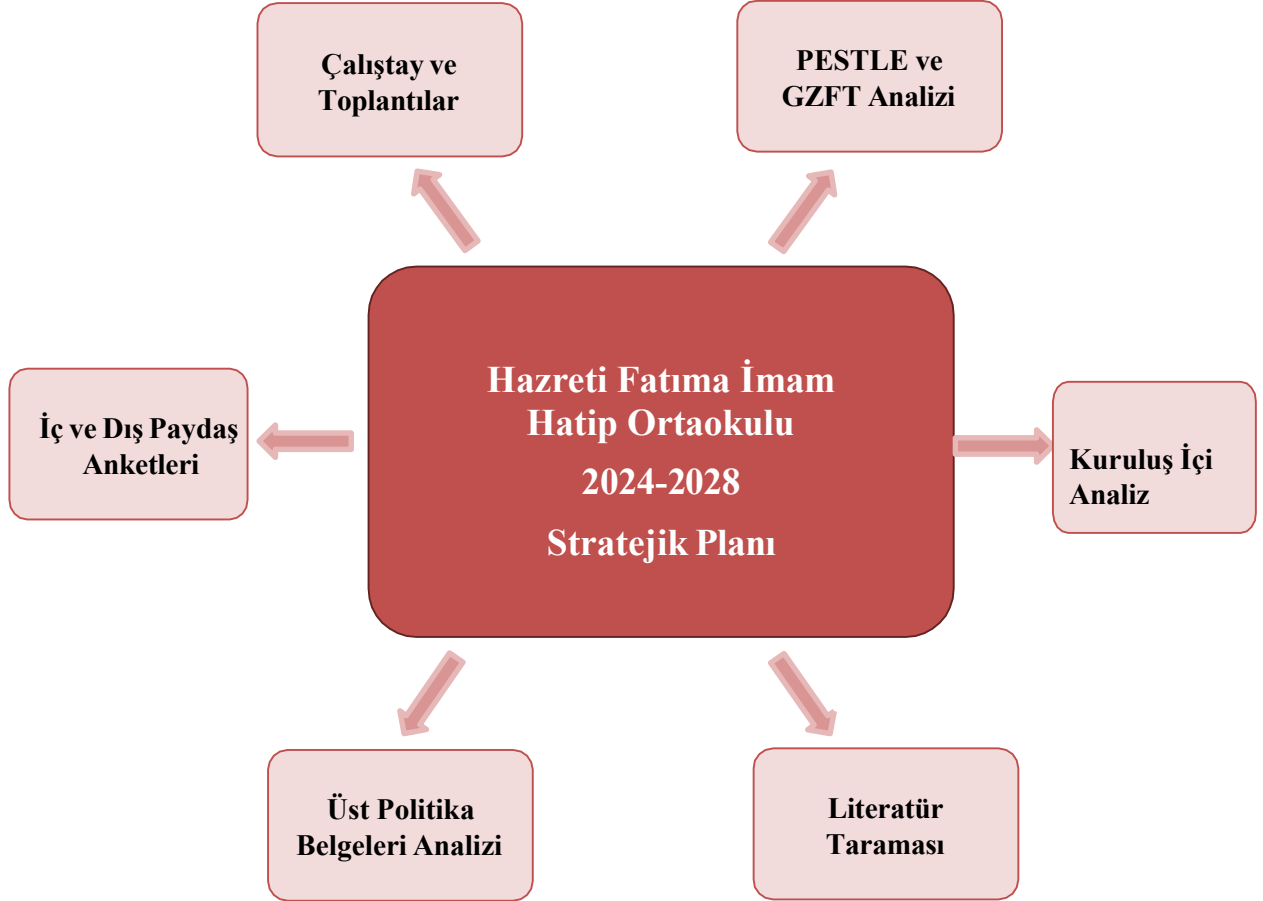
Çalıştay ve Toplantılar

PESTLE ve GZFT Analizi

İç ve Dış Paydaş Anketleri

Hazreti Fatıma İmam Hatip Ortaokulu

2024-2028

Stratejik Planı

Kuruluş İçi Analiz

Üst Politika Belgeleri Analizi

Literatür Taraması